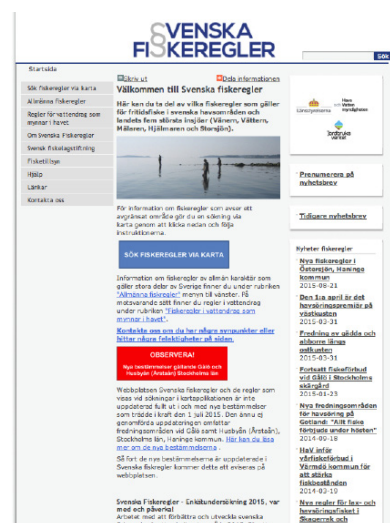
SVENSKA FISKEREGLER

SÖK

Startsida
Sök fiskeregler via karta
Allmänna fiskeregler
Regler för vattendrag som mynnar i havet
Om Svenska Fiskeregler
Svensk fiskelagstiftning
Fiskelänkar
Hjälp
Länkar
Kontakta oss

Skriv ut
Dela informationen

Välkommen till Svenska fiskeregler

Här kan du ta del av vilka fiskeregler som gäller för fritidsfiske i svenska havsområden och landets fem största insjöar (Vänern, Vättern, Mälaren, Hjälmaren och Storsjön).

För information om fiskeregler som avser ett avgränsat område gör du en sökning via karta genom att klicka nedan och följa instruktionerna.

SÖK FISKEREGLER VIA KARTA

Information om fiskeregler av allmän karaktär som gäller stora delar av Sverige finner du under rubriken "Allmänna fiskeregler" menyn till vänster. På motsvarande sätt finner du regler i vattendrag under rubriken "Fiskeregler i vattendrag som mynnar i havet".

Kontakta oss om du har några synpunkter eller hittar några felaktigheter på sidan.

OBSERVERA!
Nya bestämmelser gällande Gålö och Husbyån (Årstaån) Stockholms län

Webbsidan Svenska fiskeregler och de regler som visas vid sökningar i kartapplikationen är inte uppdaterad fullt ut i och med nya bestämmelser som trädde i kraft den 1 juli 2015. Den ännu ej genomförda uppdateringen omfattar fredningsområden vid Gålö samt Husbyån (Årstaån), Stockholms län, Haninge kommun. Här kan du läsa mer om de nya bestämmelserna.

Så fort de nya bestämmelserna är uppdaterade i Svenska fiskeregler kommer detta att eviseras på webbplatsen.

Svenska fiskeregler - Enkätundersökning 2015, var med och påverka!
Arbetet med att förbättra och utveckla svenska

Länsstyrelserna
Havs och vatten myndigheten
Jordbruksverket

Prenumerera på nyhetsbrev

Tidigare nyhetsbrev

Nyheter fiskeregler
Nya fiskeregler i Österåsjön, Haninge kommun
2015-08-21
Den 1:a april är det havsöringspremiär på västkusten
2015-03-31
Fredning av gädda och abborre längs ostkusten
2015-03-31
Fortsatt fiskeförbud vid Gålö i Stockholms skärgård
2015-01-23
Nya fredningsområden för havsöring på Gotland: "Allt fiske förbjuds under hösten"
2014-09-19
HaV inför vårfiskeförbud i Värmdö kommun för att stärka fiskbeståndet
2014-03-10
Nya regler för lax- och havsöringsfisket i Skagerrak och